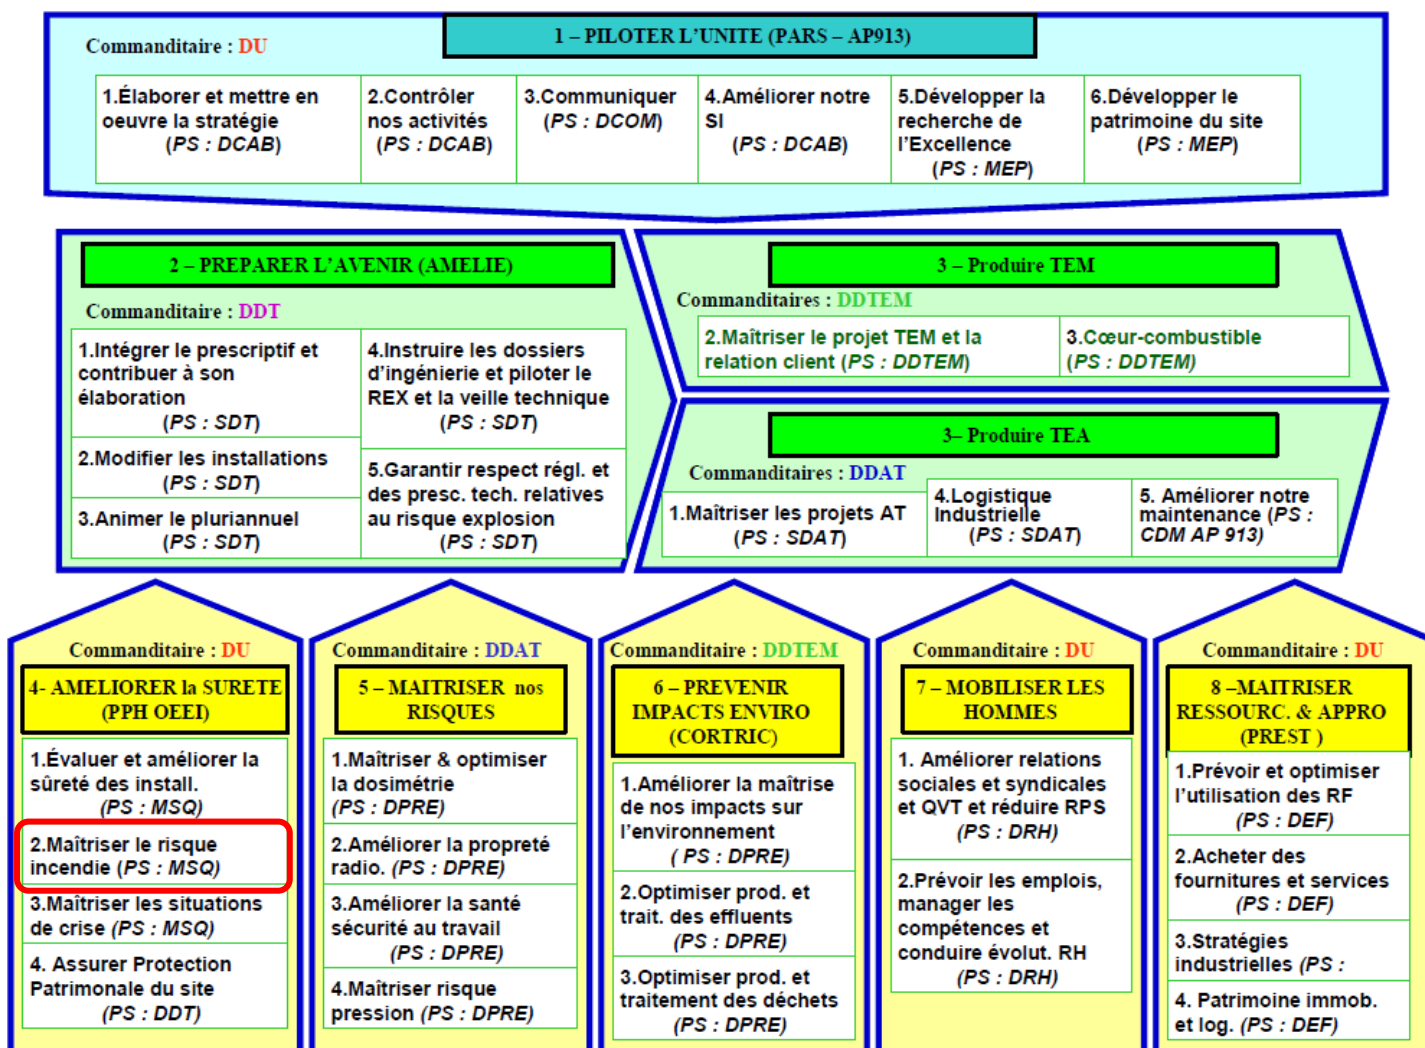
1 – PILOTER L'UNITE (PARS – AP913)

Commanditaire : DU

1.Élaborer et mettre en oeuvre la stratégie (PS : DCAB)

2.Contrôler nos activités (PS : DCAB)

3.Communiquer (PS : DCOM)

4.Améliorer notre SI (PS : DCAB)

5.Développer la recherche de l'Excellence (PS : MEP)

6.Développer le patrimoine du site (PS : MEP)

2 – PREPARER L'AVENIR (AMELIE)

Commanditaire : DDT

1.Intégrer le prescriptif et contribuer à son élaboration (PS : SDT)

2.Modifier les installations (PS : SDT)

3.Animer le pluriannuel (PS : SDT)

4.Instruire les dossiers d'ingénierie et piloter le REX et la veille technique (PS : SDT)

5.Garantir respect régl. et des presc. tech. relatives au risque explosion (PS : SDT)

3 – Produire TEM

Commanditaires : DDTEM

2.Maîtriser le projet TEM et la relation client (PS : DDTEM)

3.Cœur-combustible (PS : DDTEM)

3– Produire TEA

Commanditaires : DDAT

1.Maîtriser les projets AT (PS : SDAT)

4.Logistique Industrielle (PS : SDAT)

5. Améliorer notre maintenance (PS : CDM AP 913)

Commanditaire : DU

4- AMELIORER la SURETE (PPH OEEI)

1.Évaluer et améliorer la sûreté des install. (PS : MSQ)

2.Maîtriser le risque incendie (PS : MSQ)

3.Maîtriser les situations de crise (PS : MSQ)

4. Assurer Protection Patrimonale du site (PS : DDT)

Commanditaire : DDAT

5 – MAITRISER nos RISQUES

1.Maîtriser & optimiser la dosimétrie (PS : DPRE)

2.Améliorer la propreté radio. (PS : DPRE)

3.Améliorer la santé sécurité au travail (PS : DPRE)

4.Maîtriser risque pression (PS : DPRE)

Commanditaire : DDTEM

6 – PREVENIR IMPACTS ENVIRO (CORTRIC)

1.Améliorer la maîtrise de nos impacts sur l'environnement ( PS : DPRE)

2.Optimiser prod. et trait. des effluents (PS : DPRE)

3.Optimiser prod. et traitement des déchets (PS : DPRE)

Commanditaire : DU

7 – MOBILISER LES HOMMES

1. Améliorer relations sociales et syndicales et QVT et réduire RPS (PS : DRH)

2.Prévoir les emplois, manager les compétences et conduire évolut. RH (PS : DRH)

Commanditaire : DU

8 –MAITRISER RESSOURC. & APPRO (PREST )

1.Prévoir et optimiser l'utilisation des RF (PS : DEF)

2.Acheter des fournitures et services (PS : DEF)

3.Stratégies industrielles (PS :

4. Patrimoine immob. et log. (PS : DEF)